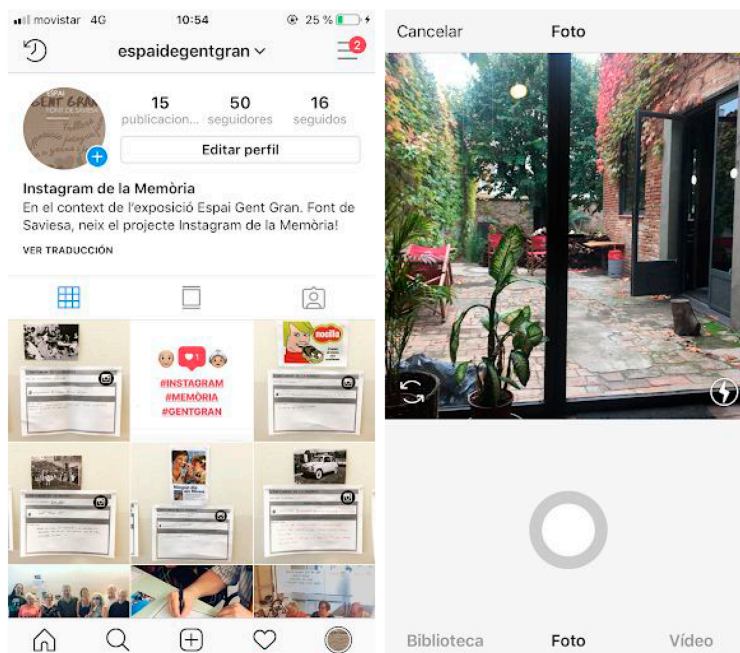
movistar 4G 10:54 25 %

espaidegentgran

2

ESPAI GENT GRAN

15 publicacion...

50 seguidores

16 seguidos

Editar perfil

Instagram de la Memòria

En el context de l'exposició Espai Gent Gran. Font de Saviesa, neix el projecte Instagram de la Memòria!

VER TRADUCCIÓN

1

#INSTAGRAM #MEMÒRIA #GENTGRAN

nocilla

Cancelar

Foto

Biblioteca

Foto

Vídeo